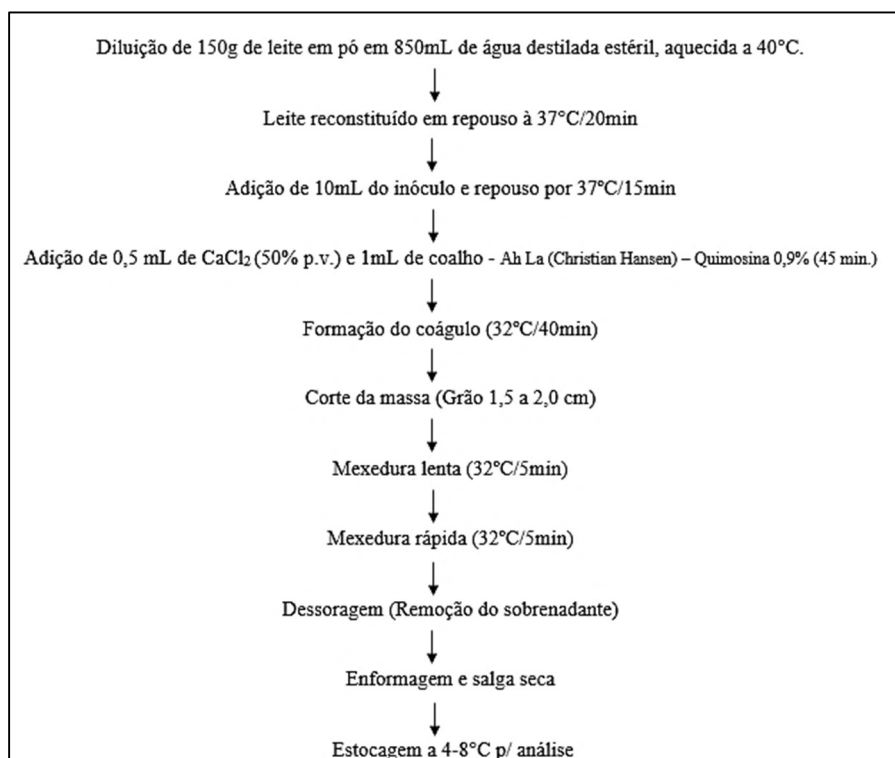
Diluição de 150g de leite em pó em 850mL de água destilada estéril, aquecida a 40°C.

Leite reconstituído em repouso à 37°C/20min

Adição de 10mL do inóculo e repouso por 37°C/15min

Adição de 0,5 mL de $CaCl_2$ (50% p.v.) e 1mL de coalho - Ah La (Christian Hansen) – Quimosina 0,9% (45 min.)

Formação do coágulo (32°C/40min)

Corte da massa (Grão 1,5 a 2,0 cm)

Mexedura lenta (32°C/5min)

Mexedura rápida (32°C/5min)

Dessoragem (Remoção do sobrenadante)

Enformagem e salga seca

Estocagem a 4-8°C p/ análise